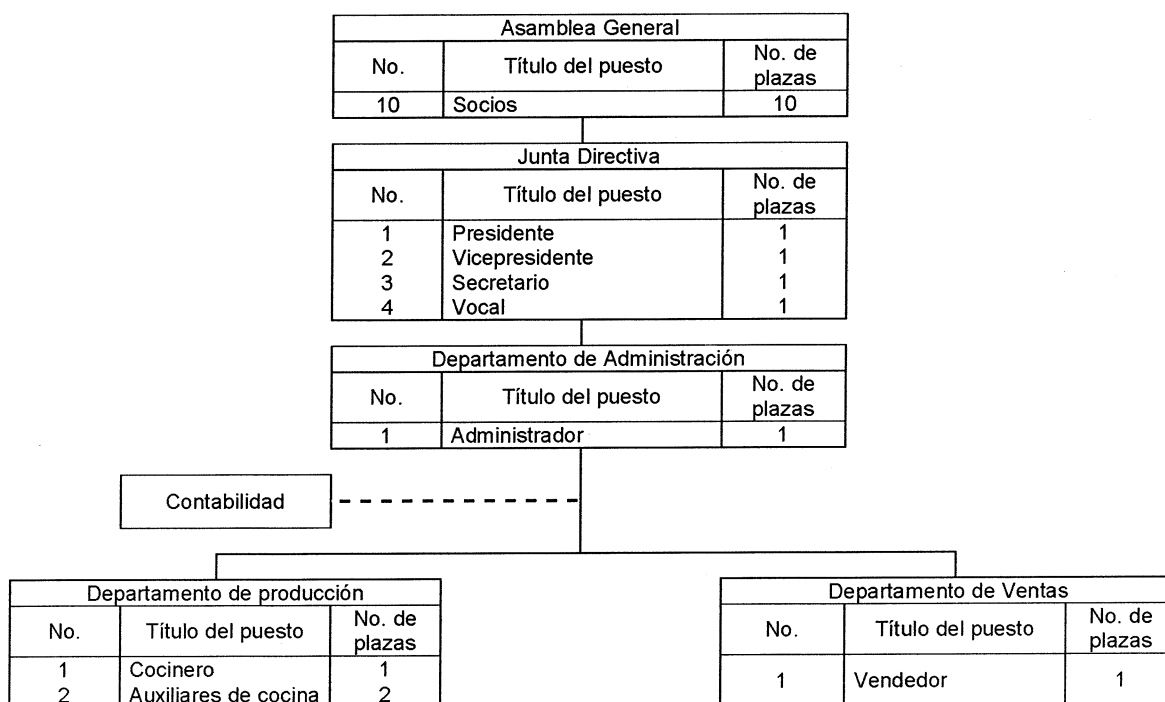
Asamblea General

| No. | Título del puesto | No. de plazas |
|---|---|---|
| 10 | Socios | 10 |

Junta Directiva

| No. | Título del puesto | No. de plazas |
|---|---|---|
| 1 | Presidente | 1 |
| 2 | Vicepresidente | 1 |
| 3 | Secretario | 1 |
| 4 | Vocal | 1 |

Departamento de Administración

| No. | Título del puesto | No. de plazas |
|---|---|---|
| 1 | Administrador | 1 |

Contabilidad

Departamento de producción

| No. | Título del puesto | No. de plazas |
|---|---|---|
| 1 | Cocinero | 1 |
| 2 | Auxiliares de cocina | 2 |

Departamento de Ventas

| No. | Título del puesto | No. de plazas |
|---|---|---|
| 1 | Vendedor | 1 |